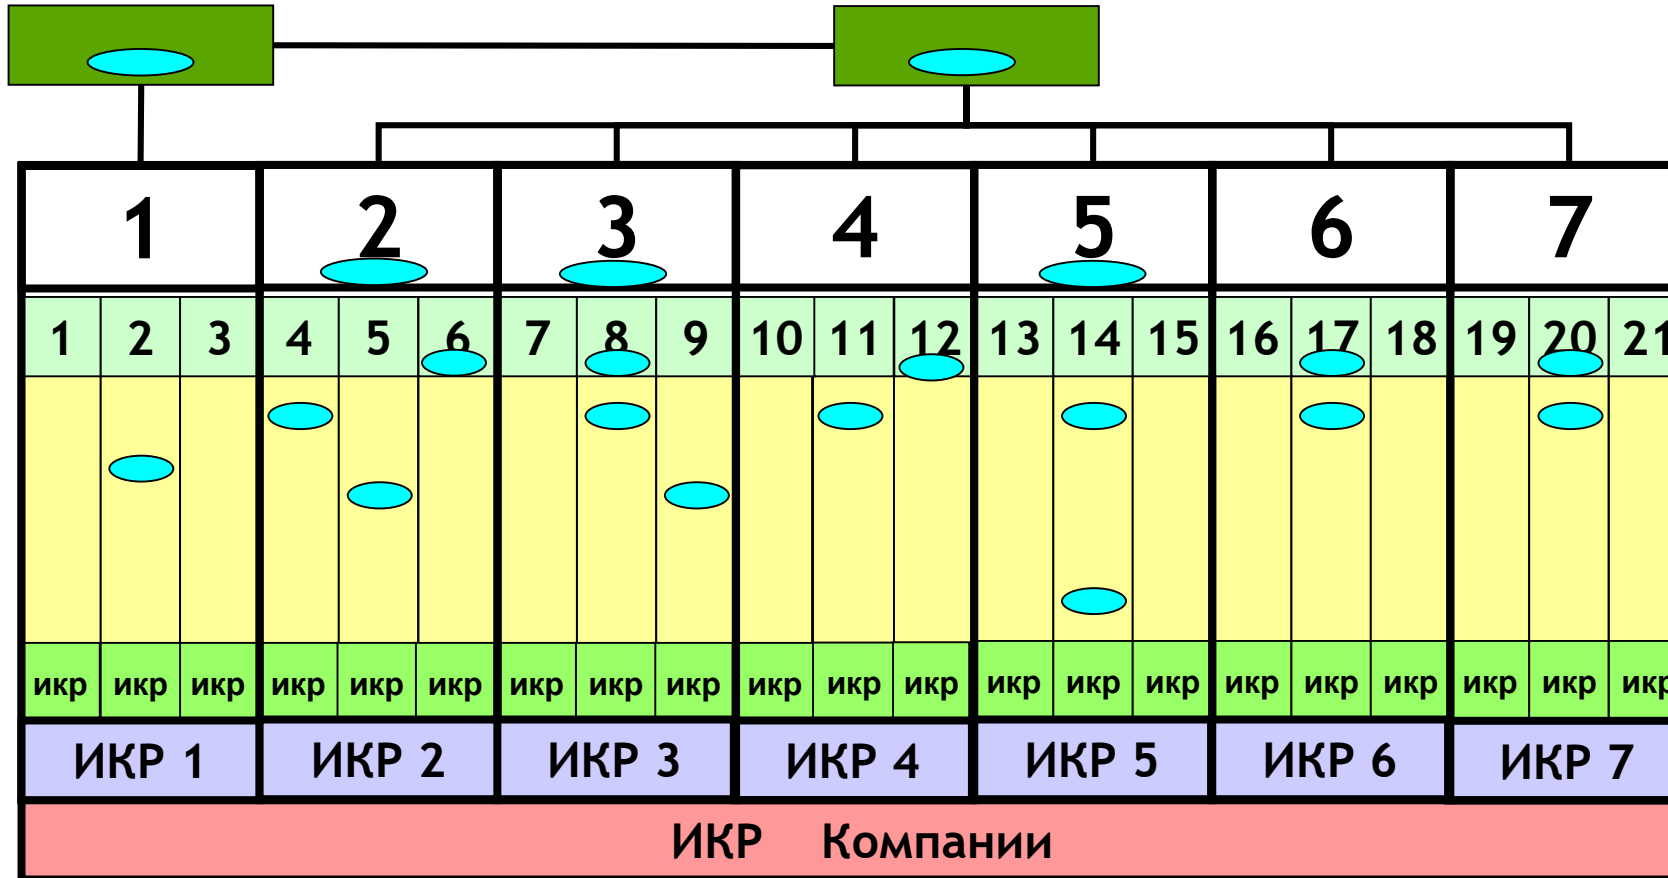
| 1 | 2 | 3 | 4 | 5 | 6 | 7 |
|---|---|---|---|---|---|---|

1 2 3 4 5 6 7 8 9 10 11 12 13 14 15 16 17 18 19 20 21

икр икр икр икр икр икр икр икр икр икр икр икр икр икр икр икр икр икр икр икр икр

ИКР 1 ИКР 2 ИКР 3 ИКР 4 ИКР 5 ИКР 6 ИКР 7

ИКР Компании